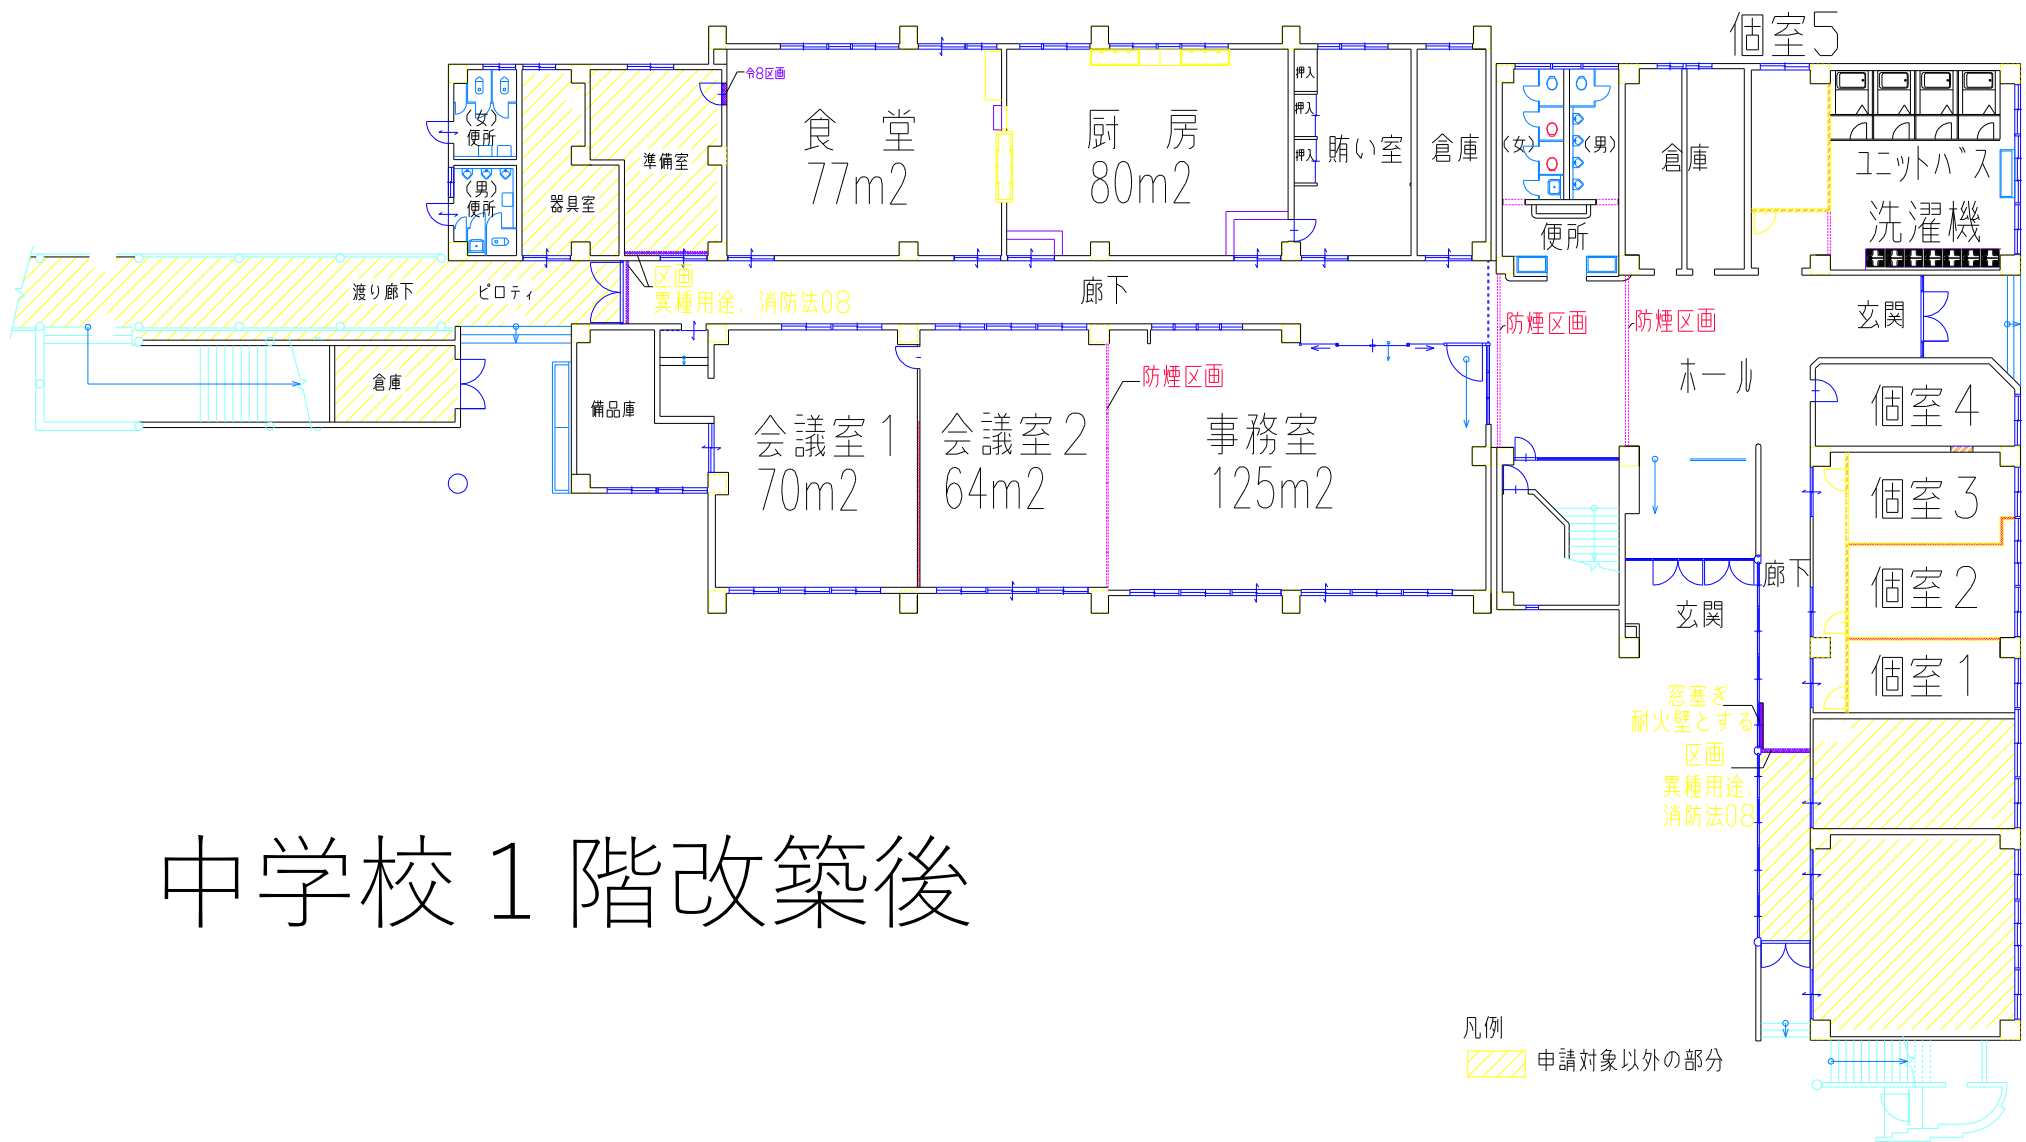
個室5

（女）
便所

（男）
便所

器具室

準備室

令8区画

食　堂
77m2

厨　房
80m2

押入
押入
押入

賄い室

倉庫

（女）
（男）
便所

倉庫

ユニットバス
洗濯機

渡り廊下

ピロティ

区画
異種用途、消防法08

廊下

防煙区画

防煙区画

玄関

倉庫

備品庫

防煙区画

ホール

会議室1
70m2

会議室2
64m2

事務室
125m2

個室4

個室3

個室2

廊下

玄関

個室1

窓塞ぎ
耐火壁とする

区画
異種用途
消防法08

中学校1階改築後

凡例
申請対象以外の部分